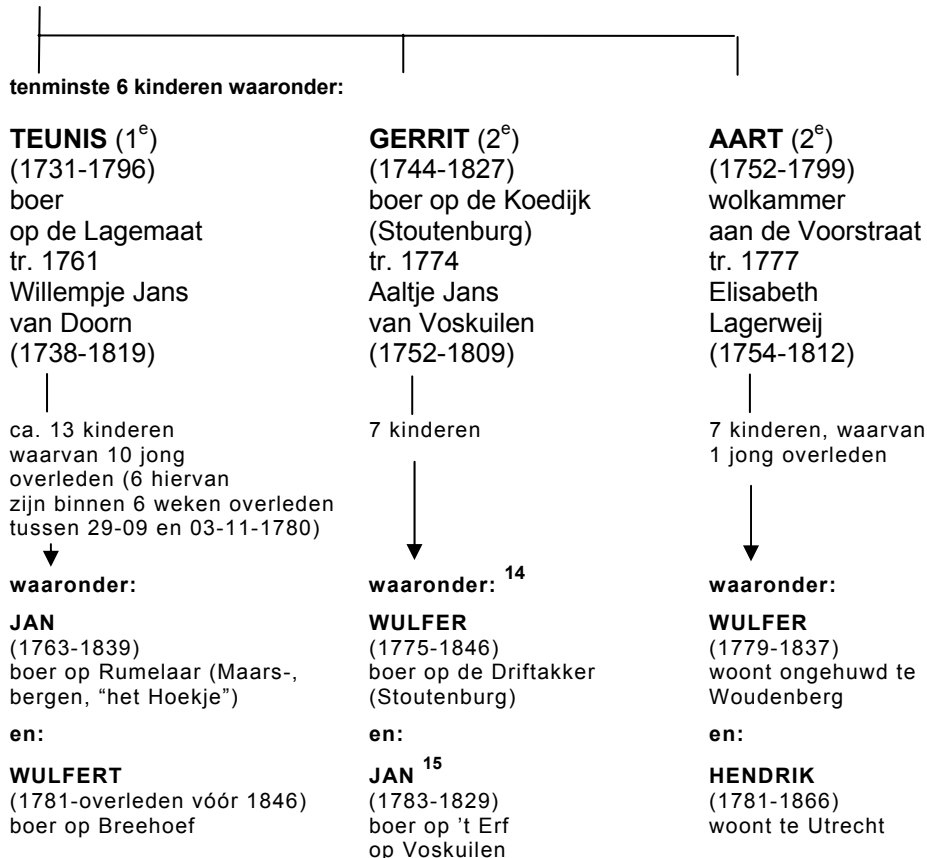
tenminste 6 kinderen waaronder:

**TEUNIS** ($1^e$)
(1731-1796)
boer
op de Lagemaat
tr. 1761
Willempje Jans
van Doorn
(1738-1819)

ca. 13 kinderen waarvan 10 jong overleden (6 hiervan zijn binnen 6 weken overleden tussen 29-09 en 03-11-1780)

waaronder:

**JAN**
(1763-1839)
boer op Rumelaar (Maarsbergen, "het Hoekje")

en:

**WULFERT**
(1781-overleden vóór 1846)
boer op Breehoef

**GERRIT** ($2^e$)
(1744-1827)
boer op de Koedijk
(Stoutenburg)
tr. 1774
Aaltje Jans
van Voskuilen
(1752-1809)

7 kinderen

waaronder: $^{14}$

**WULFER**
(1775-1846)
boer op de Driftakker
(Stoutenburg)

en:

**JAN** $^{15}$
(1783-1829)
boer op 't Erf
op Voskuilen

**AART** ($2^e$)
(1752-1799)
wolkammer
aan de Voorstraat
tr. 1777
Elisabeth
Lagerweij
(1754-1812)

7 kinderen, waarvan 1 jong overleden

waaronder:

**WULFER**
(1779-1837)
woont ongehuwd te Woudenberg

en:

**HENDRIK**
(1781-1866)
woont te Utrecht